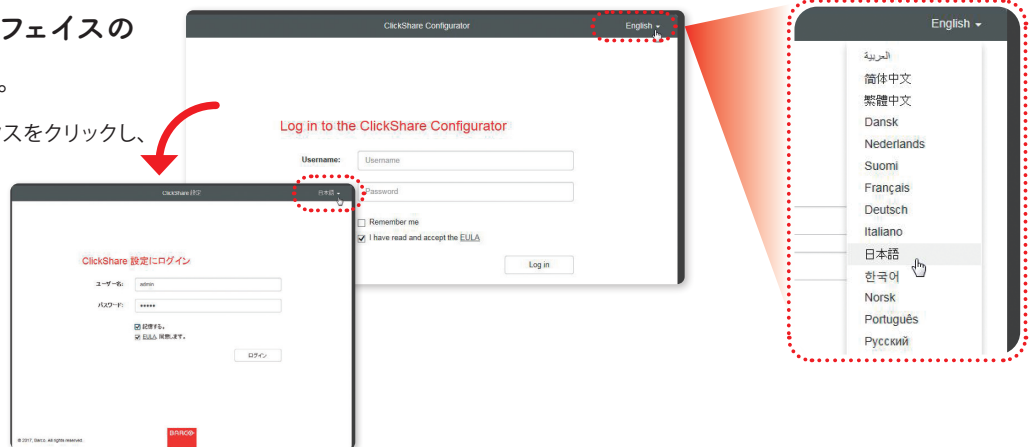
フェイスの

。

スをクリックし、

ClickShare Configurator

English

Log in to the ClickShare Configurator

Username:

Username

Password

Remember me

I have read and accept the EULA

Log in

English

العربية

简体中文

繁體中文

Dansk

Nederlands

Suomi

Français

Deutsch

Italiano

日本語

한국어

Norsk

Português

Русский

ClickShare 設定

日本語

ClickShare 設定にログイン

ユーザー名:

admin

パスワード:

•••••

記憶する。

EULA 同意します。

ログイン

© 2017, Barco. All rights reserved.

BARCO